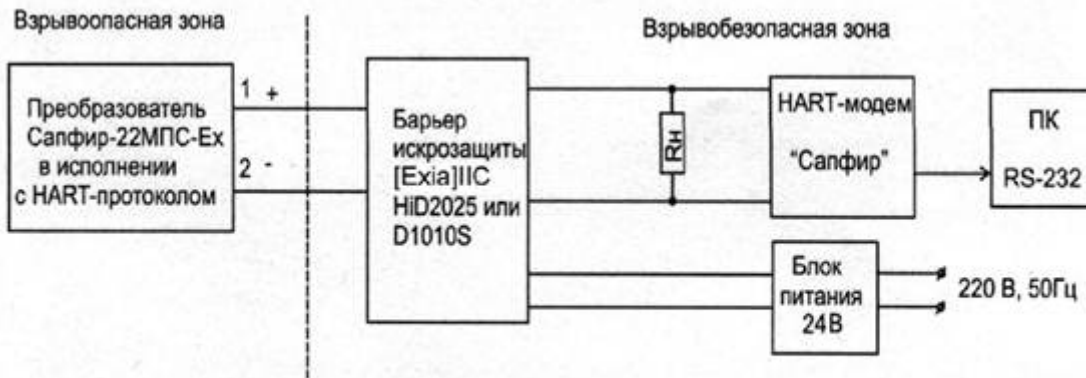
Взрывоопасная зона

Взрывобезопасная зона

Преобразователь Сапфир-22МПС-Ех в исполнении с HART-протоколом

1 +

2 -

Барьер искрозащиты [Exia]IIC HiD2025 или D1010S

Rн

HART-модем "Сапфир"

ПК RS-232

Блок питания 24В

220 В, 50Гц